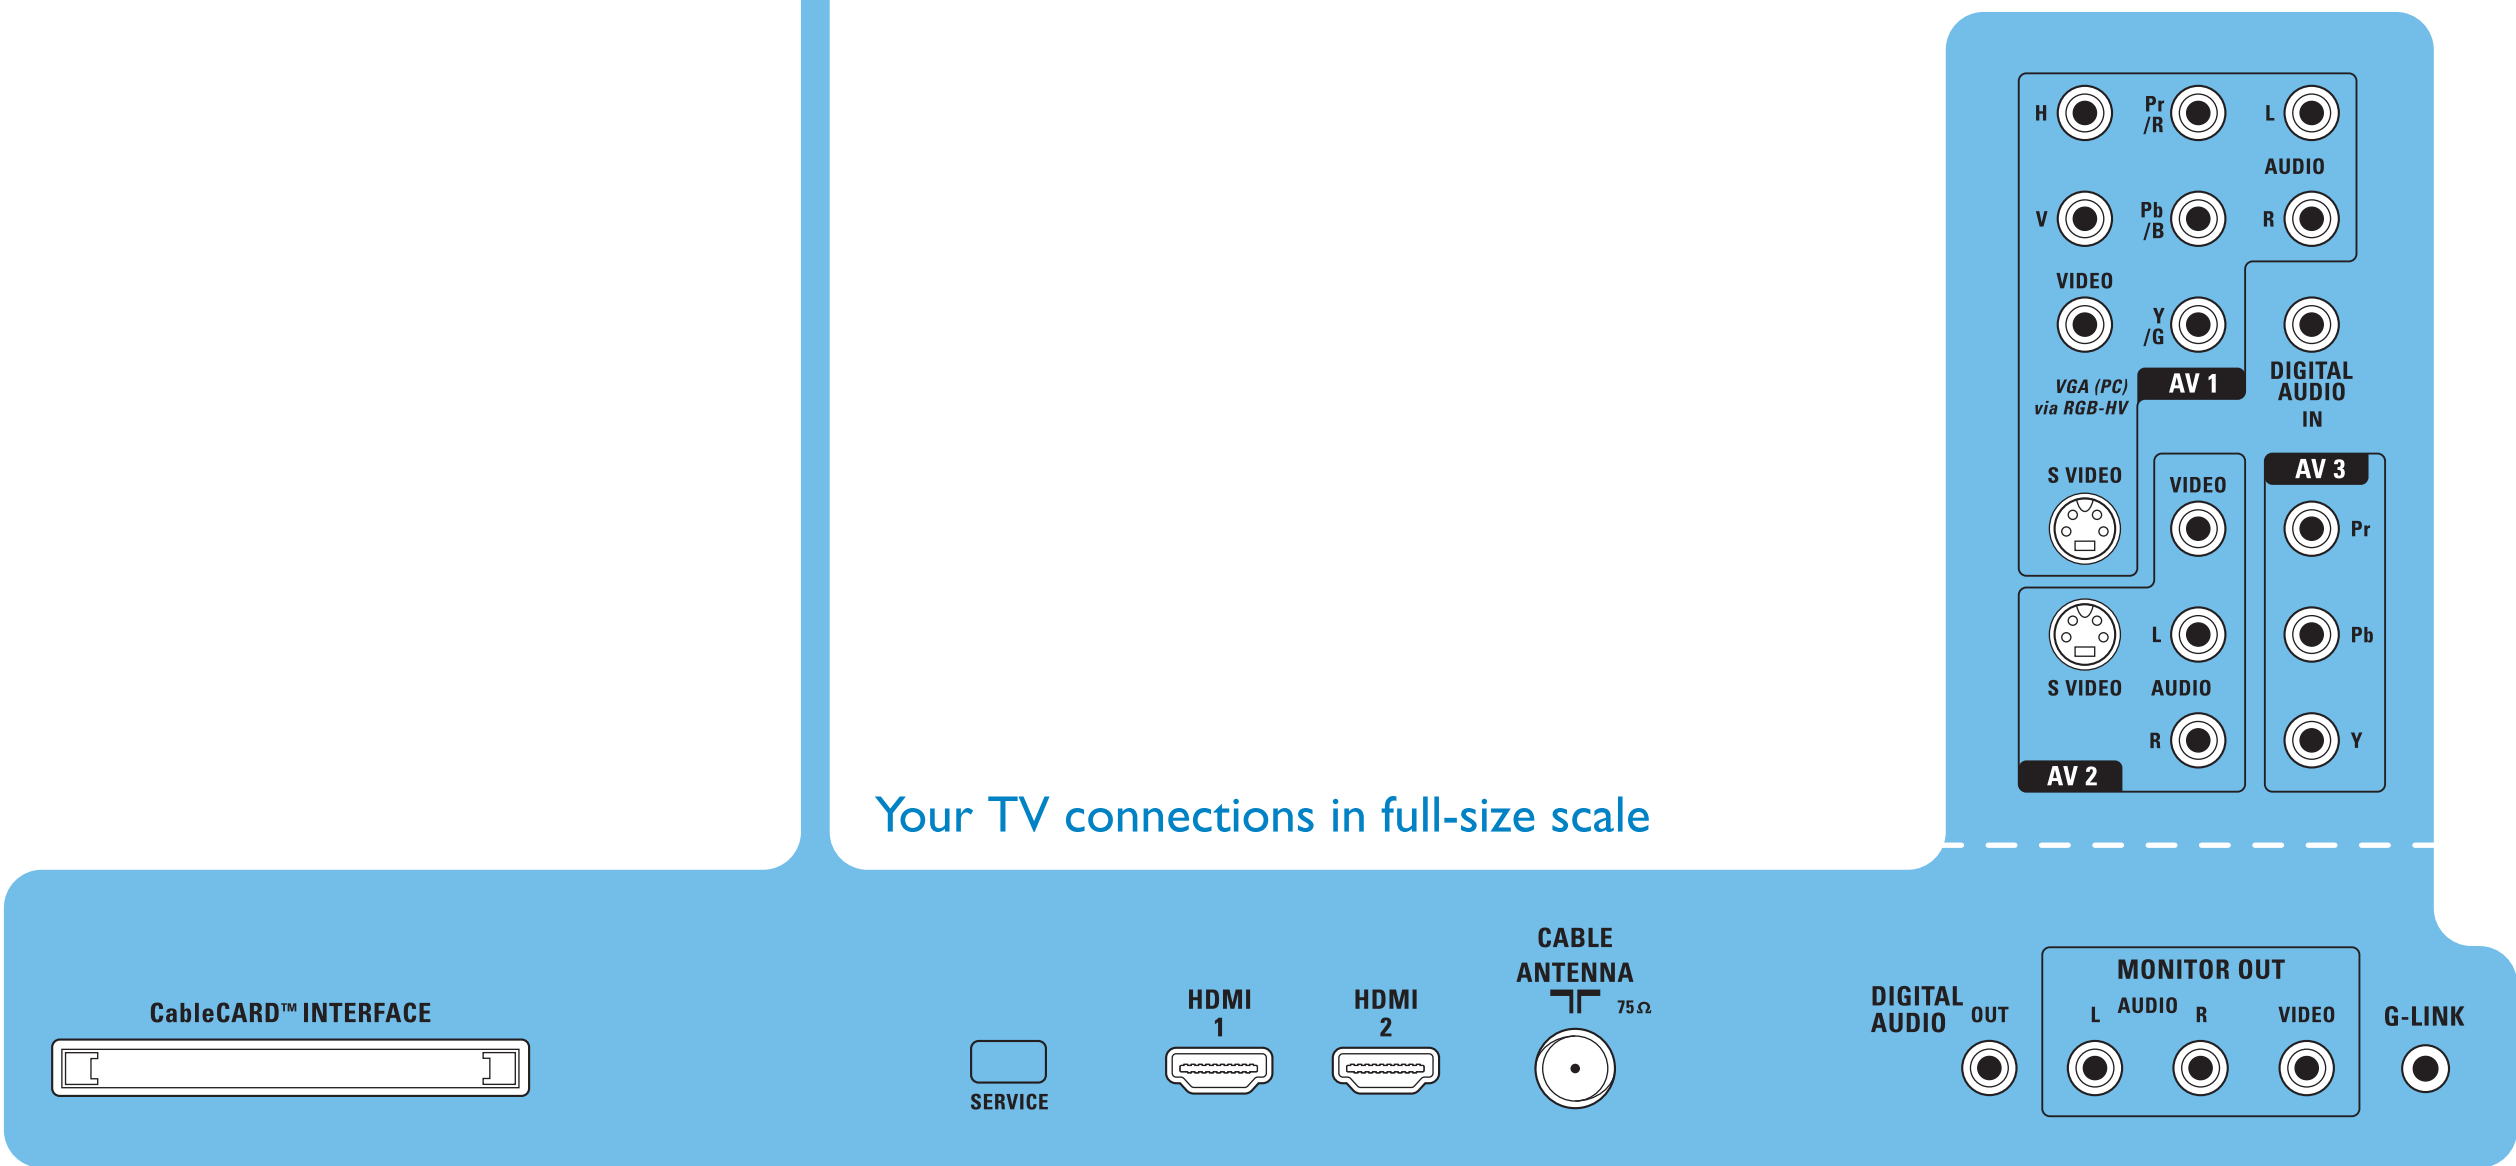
H
Pr /R
L
AUDIO
V
Pb /B
R
VIDEO
Y /G
VGA (PC) via RGB-HV
AV 1
DIGITAL AUDIO IN
S VIDEO
VIDEO
AV 3
Pr
L
Pb
S VIDEO
AUDIO
R
Y
AV 2

Your TV connections in full-size scale

CableCARD™ INTERFACE
SERVICE
HDMI 1
HDMI 2
CABLE ANTENNA
75Ω
DIGITAL AUDIO
OUT
MONITOR OUT
L
AUDIO
R
VIDEO
G-LINK